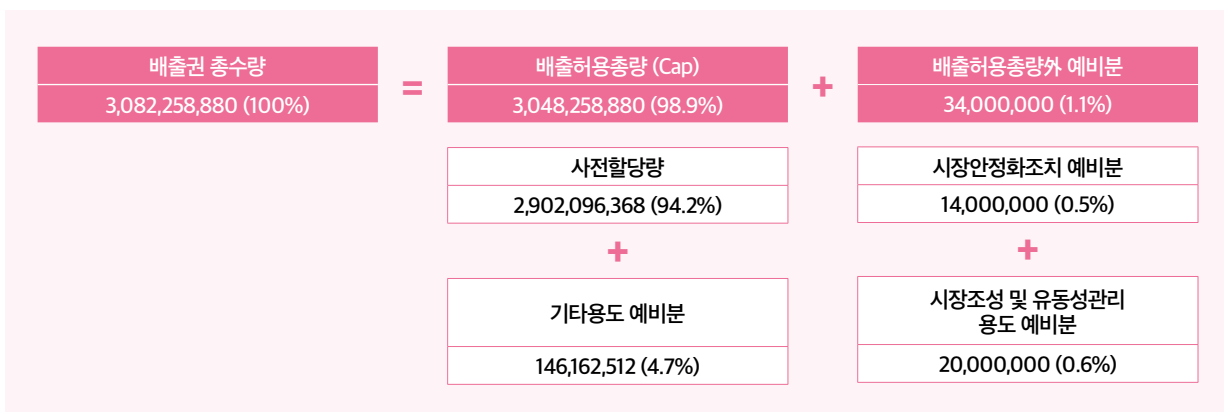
배출권 총수량
3,082,258,880 (100%)

=

배출허용총량 (Cap)
3,048,258,880 (98.9%)

+

배출허용총량外 예비분
34,000,000 (1.1%)

사전할당량
2,902,096,368 (94.2%)

+

기타용도 예비분
146,162,512 (4.7%)

시장안정화조치 예비분
14,000,000 (0.5%)

+

시장조성 및 유동성관리 용도 예비분
20,000,000 (0.6%)